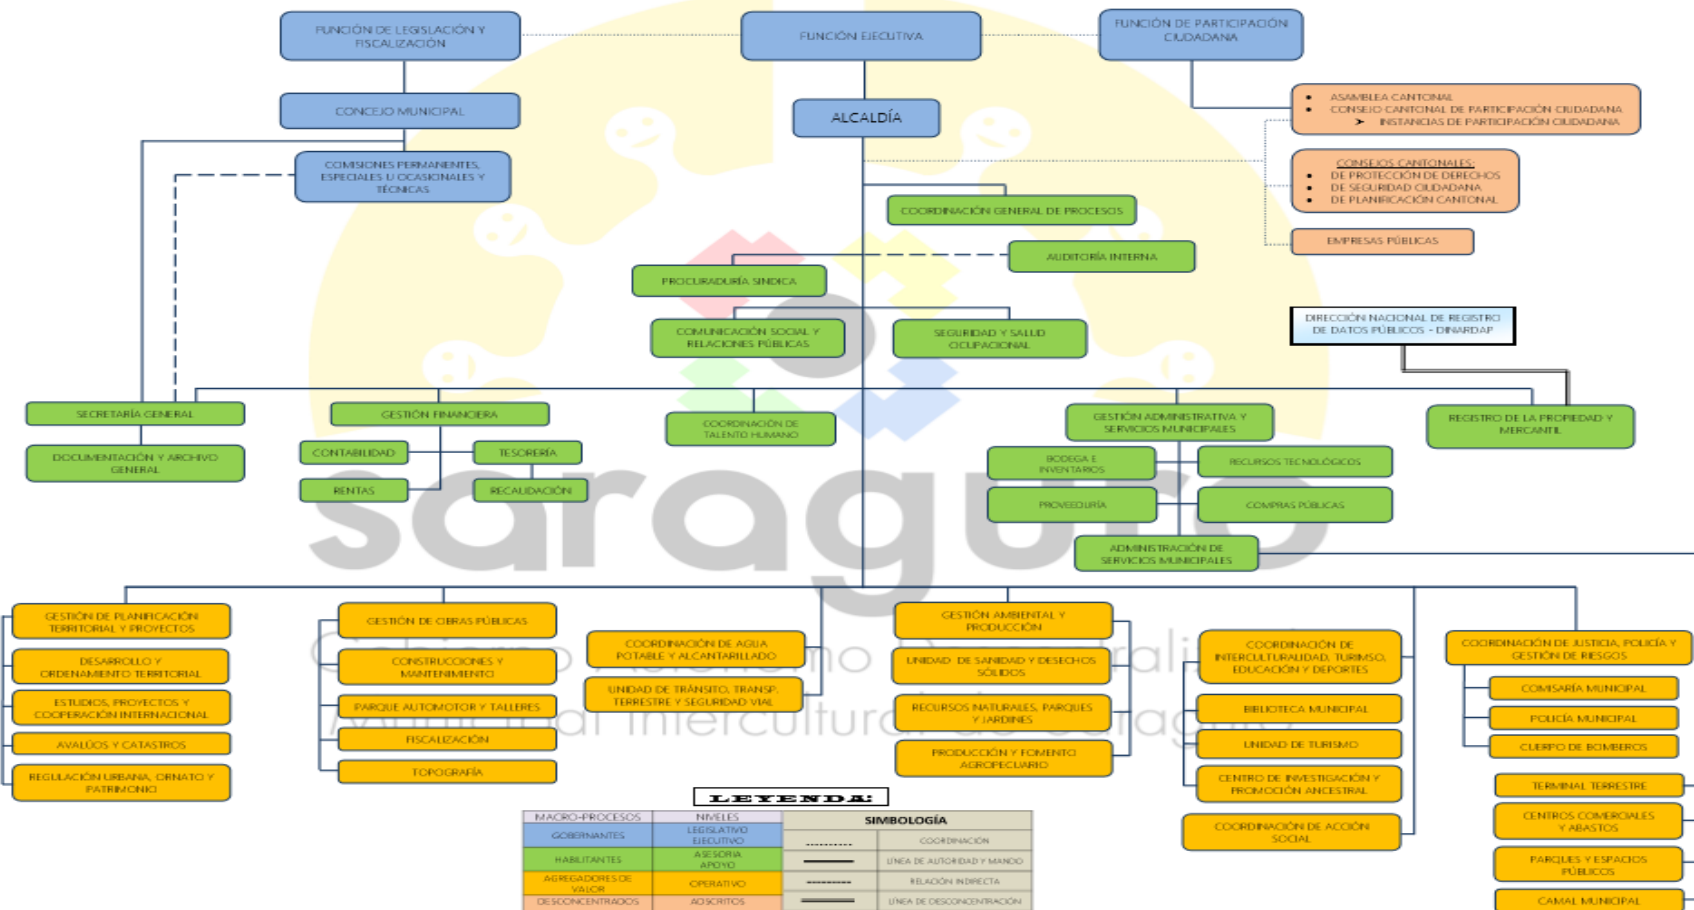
FUNCIÓN DE LEGISLACIÓN Y FISCALIZACIÓN

FUNCIÓN EJECUTIVA

FUNCIÓN DE PARTICIPACIÓN CIUDADANA

CONCEJO MUNICIPAL

ALCALDÍA

- ASAMBLEA CANTONAL
- CONSEJO CANTONAL DE PARTICIPACIÓN CIUDADANA
 ➢ INSTANCIAS DE PARTICIPACIÓN CIUDADANA

COMISIONES PERMANENTES, ESPECIALES U OCASIONALES Y TÉCNICAS

CONSEJOS CANTONALES:
- DE PROTECCIÓN DE DERECHOS
- DE SEGURIDAD CIUDADANA
- DE PLANIFICACIÓN CANTONAL

COORDINACIÓN GENERAL DE PROCESOS

EMPRESAS PÚBLICAS

AUDITORÍA INTERNA

PROCURADURÍA SINDICA

COMUNICACIÓN SOCIAL Y RELACIONES PÚBLICAS

SEGURIDAD Y SALUD OCUPACIONAL

DIRECCIÓN NACIONAL DE REGISTRO DE DATOS PÚBLICOS - DINARDAP

SECRETARÍA GENERAL

DOCUMENTACIÓN Y ARCHIVO GENERAL

GESTIÓN FINANCIERA

CONTABILIDAD

TESORERÍA

RENTAS

RECAUDACIÓN

COORDINACIÓN DE TALENTO HUMANO

GESTIÓN ADMINISTRATIVA Y SERVICIOS MUNICIPALES

BODEGA E INVENTARIOS

RECURSOS TECNOLÓGICOS

PROVEEDURÍA

COMPRAS PÚBLICAS

ADMINISTRACIÓN DE SERVICIOS MUNICIPALES

REGISTRO DE LA PROPIEDAD Y MERCANTIL

saraguro

Gobierno Autónomo Descentralizado Municipal Intercultural de Saraguro

GESTIÓN DE PLANIFICACIÓN TERRITORIAL Y PROYECTOS

DESARROLLO Y ORDENAMIENTO TERRITORIAL

ESTUDIOS, PROYECTOS Y COOPERACIÓN INTERNACIONAL

AVALÚOS Y CATASTROS

REGULACIÓN URBANA, ORNATO Y PATRIMONIO

GESTIÓN DE OBRAS PÚBLICAS

CONSTRUCCIONES Y MANTENIMIENTO

PARQUE AUTOMOTOR Y TALLERES

FISCALIZACIÓN

TOPOGRAFÍA

COORDINACIÓN DE AGUA POTABLE Y ALCANTARILLADO

UNIDAD DE TRÁNSITO, TRANSP. TERRESTRE Y SEGURIDAD VIAL

GESTIÓN AMBIENTAL Y PRODUCCIÓN

UNIDAD DE SANIDAD Y DESECHOS SÓLIDOS

RECURSOS NATURALES, PARQUES Y JARDINES

PRODUCCIÓN Y FOMENTO AGROPECUARIO

COORDINACIÓN DE INTERCULTURALIDAD, TURISMO, EDUCACIÓN Y DEPORTES

BIBLIOTECA MUNICIPAL

UNIDAD DE TURISMO

CENTRO DE INVESTIGACIÓN Y PROMOCIÓN ANCESTRAL

COORDINACIÓN DE ACCIÓN SOCIAL

COORDINACIÓN DE JUSTICIA, POLICÍA Y GESTIÓN DE RIESGOS

COMISARÍA MUNICIPAL

POLICÍA MUNICIPAL

CUERPO DE BOMBEROS

TERMINAL TERRESTRE

CENTROS COMERCIALES Y ABASTOS

PARQUES Y ESPACIOS PÚBLICOS

CAMAL MUNICIPAL

LEYENDA:

| MACRO-PROCESOS | NIVELES | SIMBOLOGÍA | |
|---|---|---|---|
| GOBERNANTES | LEGISLATIVO EJECUTIVO | .......... | COORDINACIÓN |
| HABILITANTES | ASESORÍA APOYO | ——— | LÍNEA DE AUTORIDAD Y MANDO |
| AGREGADORES DE VALOR | OPERATIVO | ---------- | RELACIÓN INDIRECTA |
| DESCONCENTRADOS | ADSCRITOS | ═══ | LÍNEA DE DESCONCENTRACIÓN |